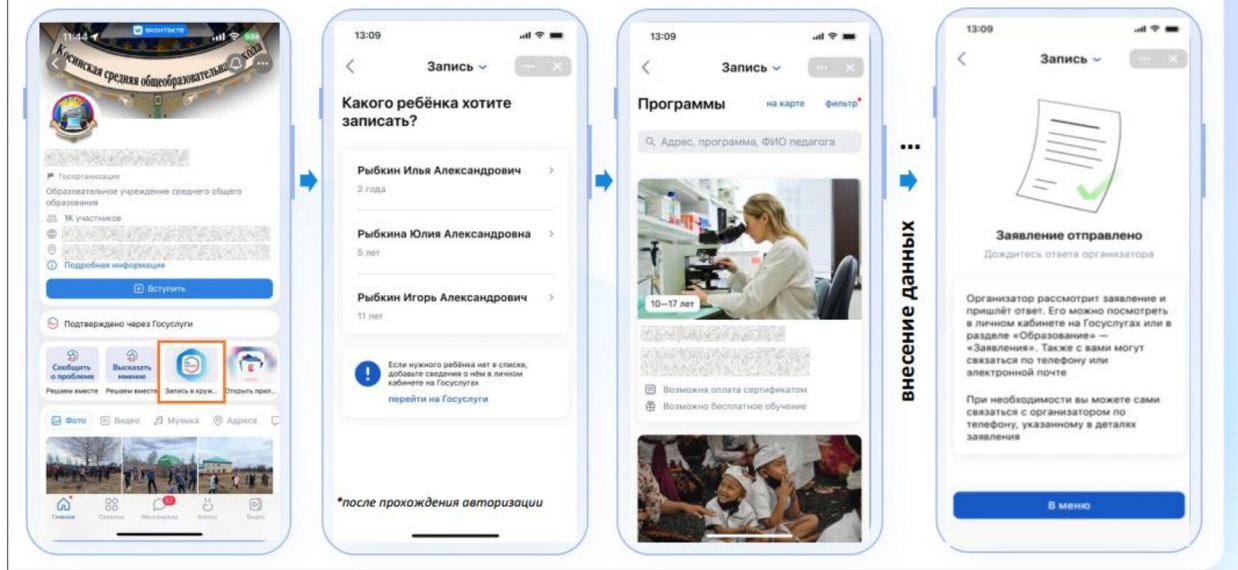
11:44 ВКонтакте

Косинская средняя общеобразовательная школа

Госорганизация
Образовательное учреждение среднего общего образования
1K участников
Подробная информация
Вступить
Подтверждено через Госуслуги
Сообщить о проблеме
Решаем вместе
Высказать мнение
Решаем вместе
Запись в круж...
Открыть прие...
Фото
Видео
Музыка
Адреса
Главная
Сервисы
Мессенджер
Клипы
Видео

13:09
Запись
Какого ребёнка хотите записать?
Рыбкин Илья Александрович
2 года
Рыбкина Юлия Александровна
5 лет
Рыбкин Игорь Александрович
11 лет
Если нужного ребёнка нет в списке, добавьте сведения о нём в личном кабинете на Госуслугах
перейти на Госуслуги
*после прохождения авторизации

13:09
Запись
Программы
на карте
фильтр
Адрес, программа, ФИО педагога
10—17 лет
Возможна оплата сертификатом
Возможно бесплатное обучение

...
внесение данных

13:09
Запись
Заявление отправлено
Дождитесь ответа организатора
Организатор рассмотрит заявление и пришлёт ответ. Его можно посмотреть в личном кабинете на Госуслугах или в разделе «Образование» — «Заявления». Также с вами могут связаться по телефону или электронной почте

При необходимости вы можете сами связаться с организатором по телефону, указанному в деталях заявления
В меню